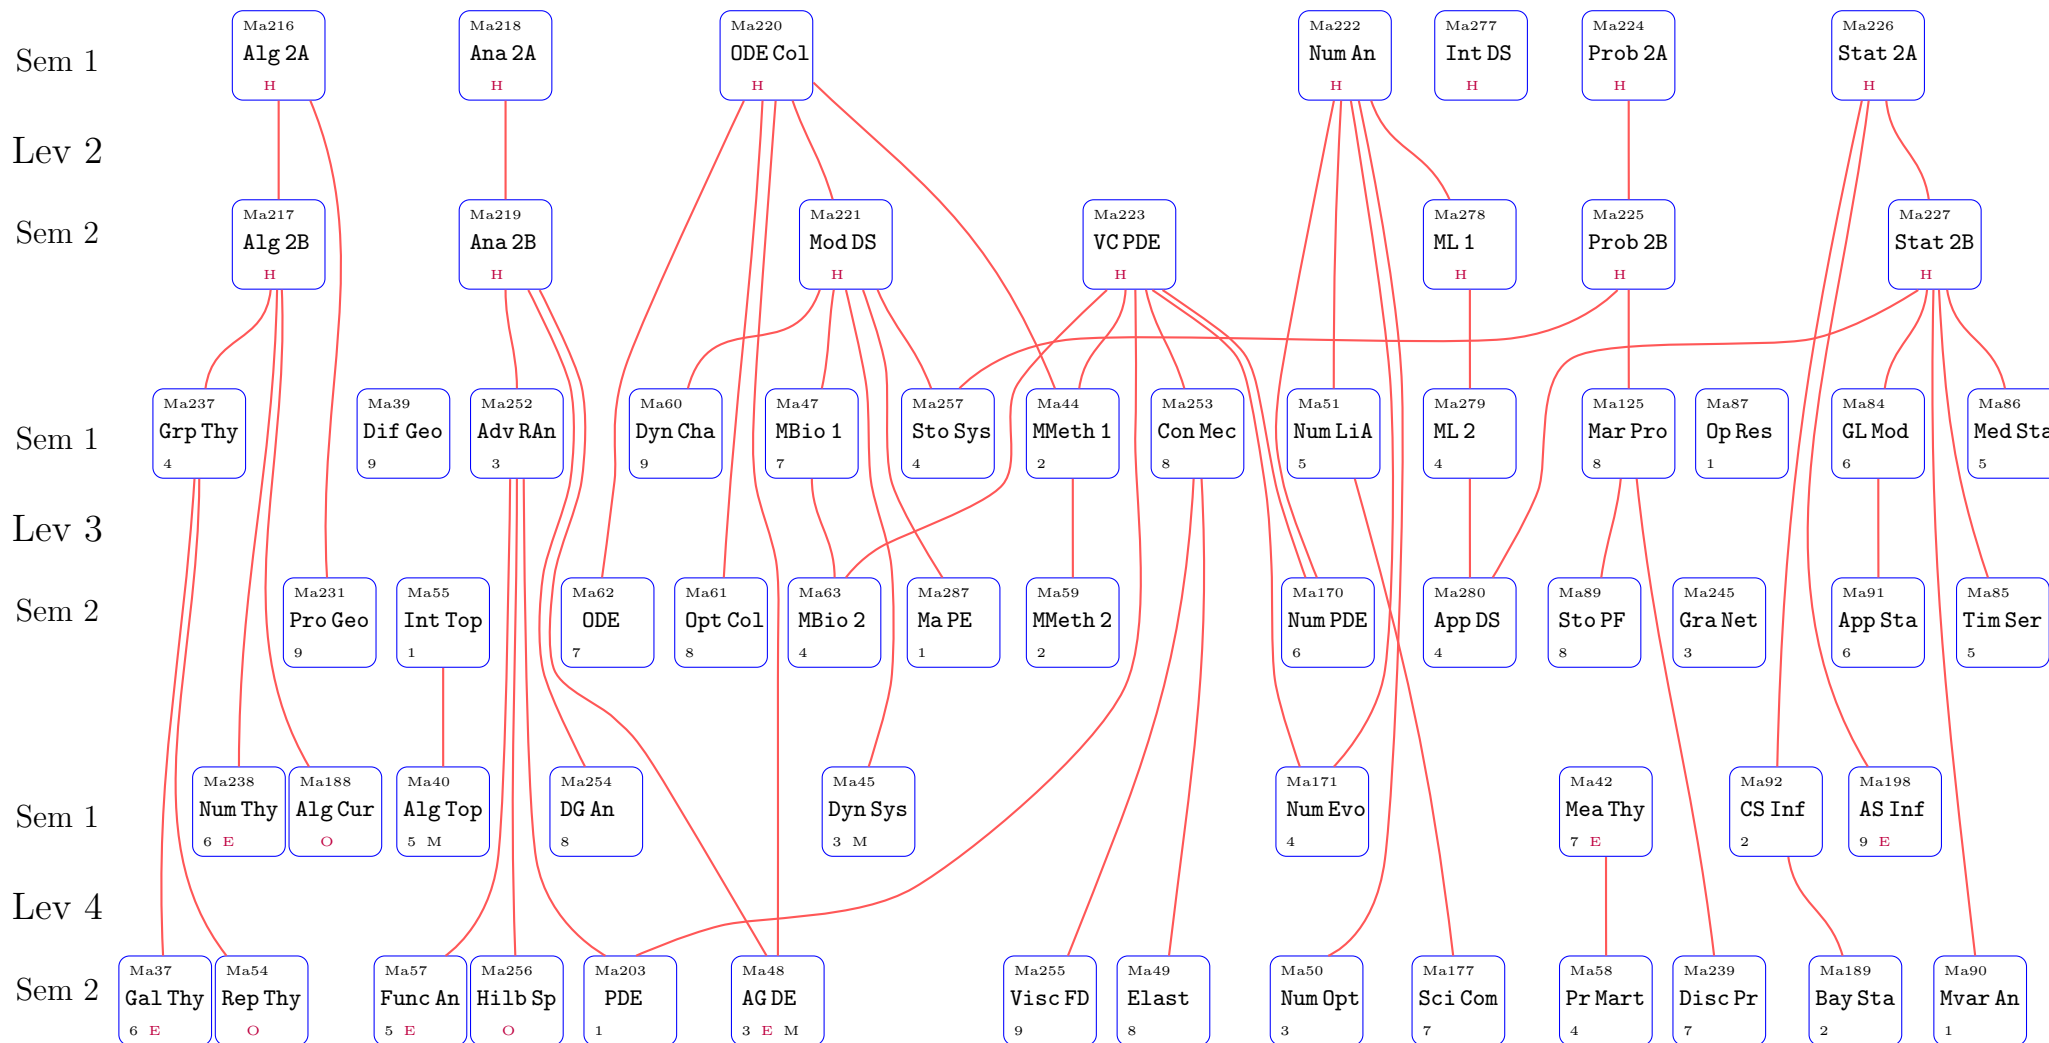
Sem 1

Lev 2

Sem 2

Sem 1

Lev 3

Sem 2

Sem 1

Lev 4

Sem 2

Ma216 Alg 2A H

Ma218 Ana 2A H

Ma220 ODE Col H

Ma222 Num An H

Ma277 Int DS H

Ma224 Prob 2A H

Ma226 Stat 2A H

Ma217 Alg 2B H

Ma219 Ana 2B H

Ma221 Mod DS H

Ma223 VC PDE H

Ma278 ML 1 H

Ma225 Prob 2B H

Ma227 Stat 2B H

Ma237 Grp Thy 4

Ma39 Dif Geo 9

Ma252 Adv RAn 3

Ma60 Dyn Cha 9

Ma47 MBio 1 7

Ma257 Sto Sys 4

Ma44 MMeth 1 2

Ma253 Con Mec 8

Ma51 Num LiA 5

Ma279 ML 2 4

Ma125 Mar Pro 8

Ma87 Op Res 1

Ma84 GL Mod 6

Ma86 Med Sta 5

Ma231 Pro Geo 9

Ma55 Int Top 1

Ma62 ODE 7

Ma61 Opt Col 8

Ma63 MBio 2 4

Ma287 Ma PE 1

Ma59 MMeth 2 2

Ma170 Num PDE 6

Ma280 App DS 4

Ma89 Sto PF 8

Ma245 Gra Net 3

Ma91 App Sta 6

Ma85 Tim Ser 5

Ma238 Num Thy 6 E

Ma188 Alg Cur O

Ma40 Alg Top 5 M

Ma254 DG An 8

Ma45 Dyn Sys 3 M

Ma171 Num Evo 4

Ma42 Mea Thy 7 E

Ma92 CS Inf 2

Ma198 AS Inf 9 E

Ma37 Gal Thy 6 E

Ma54 Rep Thy O

Ma57 Func An 5 E

Ma256 Hilb Sp O

Ma203 PDE 1

Ma48 AG DE 3 E M

Ma255 Visc FD 9

Ma49 Elast 8

Ma50 Num Opt 3

Ma177 Sci Com 7

Ma58 Pr Mart 4

Ma239 Disc Pr 7

Ma189 Bay Sta 2

Ma90 Mvar An 1